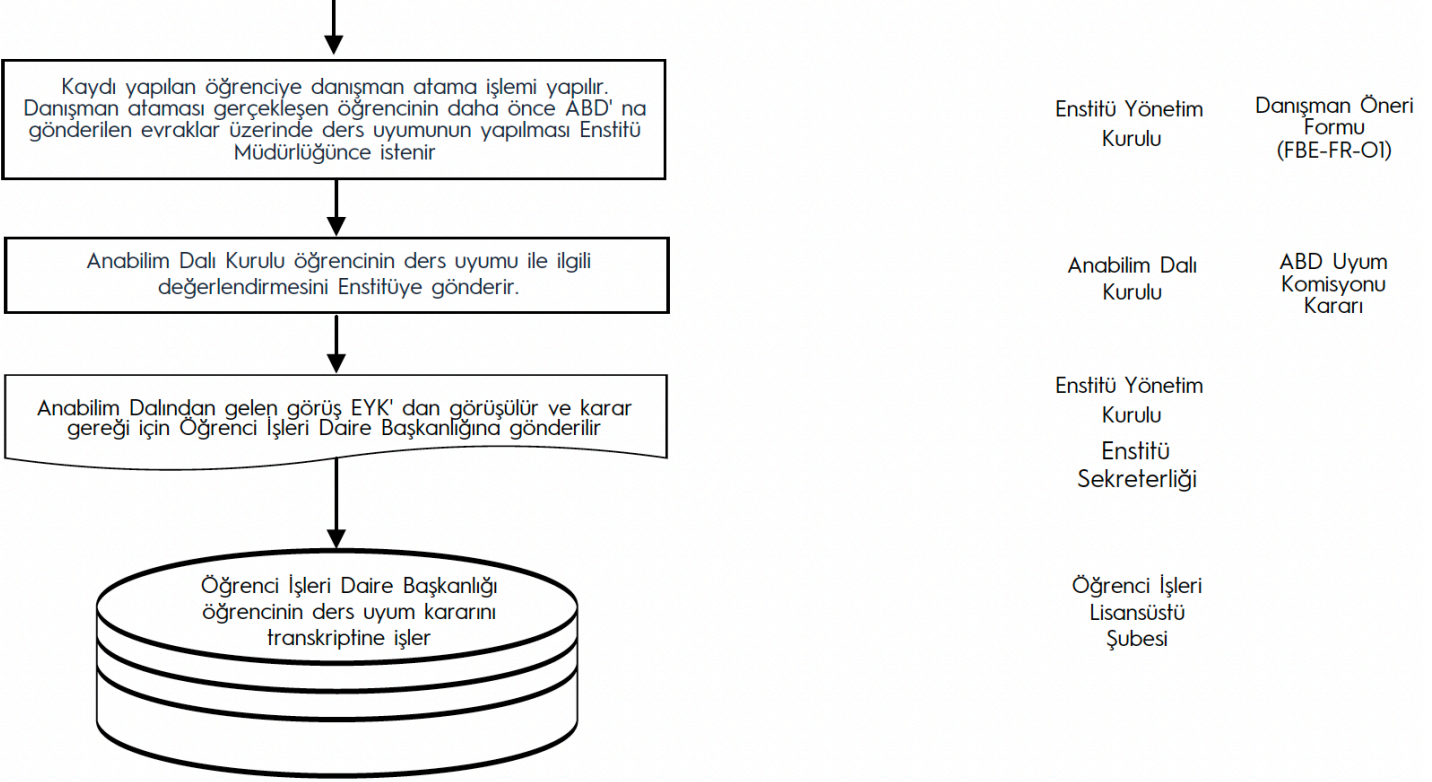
Kaydı yapılan öğrenciye danışman atama işlemi yapılır. Danışman ataması gerçekleşen öğrencinin daha önce ABD' na gönderilen evraklar üzerinde ders uyumunun yapılması Enstitü Müdürlüğünce istenir

Enstitü Yönetim Kurulu

Danışman Öneri Formu (FBE-FR-O1)

Anabilim Dalı Kurulu öğrencinin ders uyumu ile ilgili değerlendirmesini Enstitüye gönderir.

Anabilim Dalı Kurulu

ABD Uyum Komisyonu Kararı

Anabilim Dalından gelen görüş EYK' dan görüşülür ve karar gereği için Öğrenci İşleri Daire Başkanlığına gönderilir

Enstitü Yönetim Kurulu

Enstitü Sekreterliği

Öğrenci İşleri Daire Başkanlığı öğrencinin ders uyum kararını transkriptine işler

Öğrenci İşleri Lisansüstü Şubesi